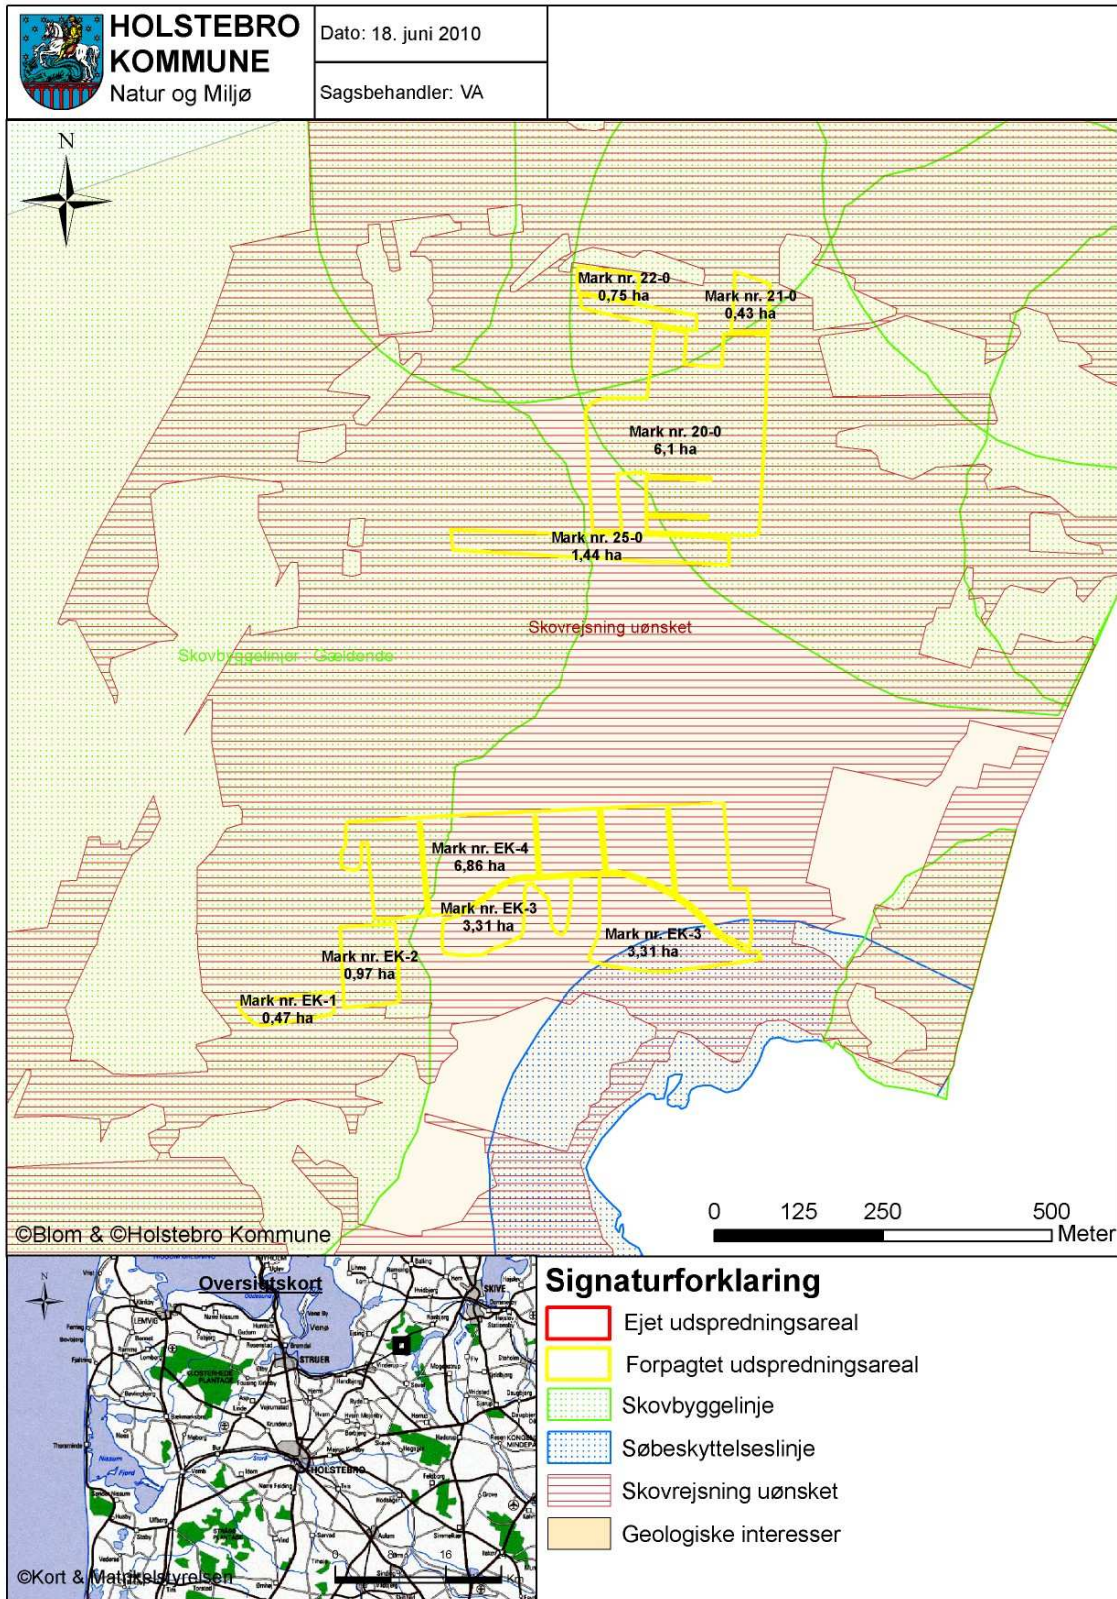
HOLSTEBRO KOMMUNE
Natur og Miljø

Dato: 18. juni 2010

Sagsbehandler: VA

N

Mark nr. 22-0
0,75 ha

Mark nr. 21-0
0,43 ha

Mark nr. 20-0
6,1 ha

Mark nr. 25-0
1,44 ha

Skovrejsning uønsket

Skovbyggelinjer - Gældende

Mark nr. EK-4
6,86 ha

Mark nr. EK-3
3,31 ha

Mark nr. EK-3
3,31 ha

Mark nr. EK-2
0,97 ha

Mark nr. EK-1
0,47 ha

0 125 250 500
Meter

©Blom & ©Holstebro Kommune

Oversigtskort

LEMVIG
STRUER
HOLSTEBRO
SKIVE

0 16
Km

©Kort & Matrikelstyrelsen

Signaturforklaring
Ejet udspredningsareal
Forpagtet udspredningsareal
Skovbyggelinje
Søbeskyttelseslinje
Skovrejsning uønsket
Geologiske interesser